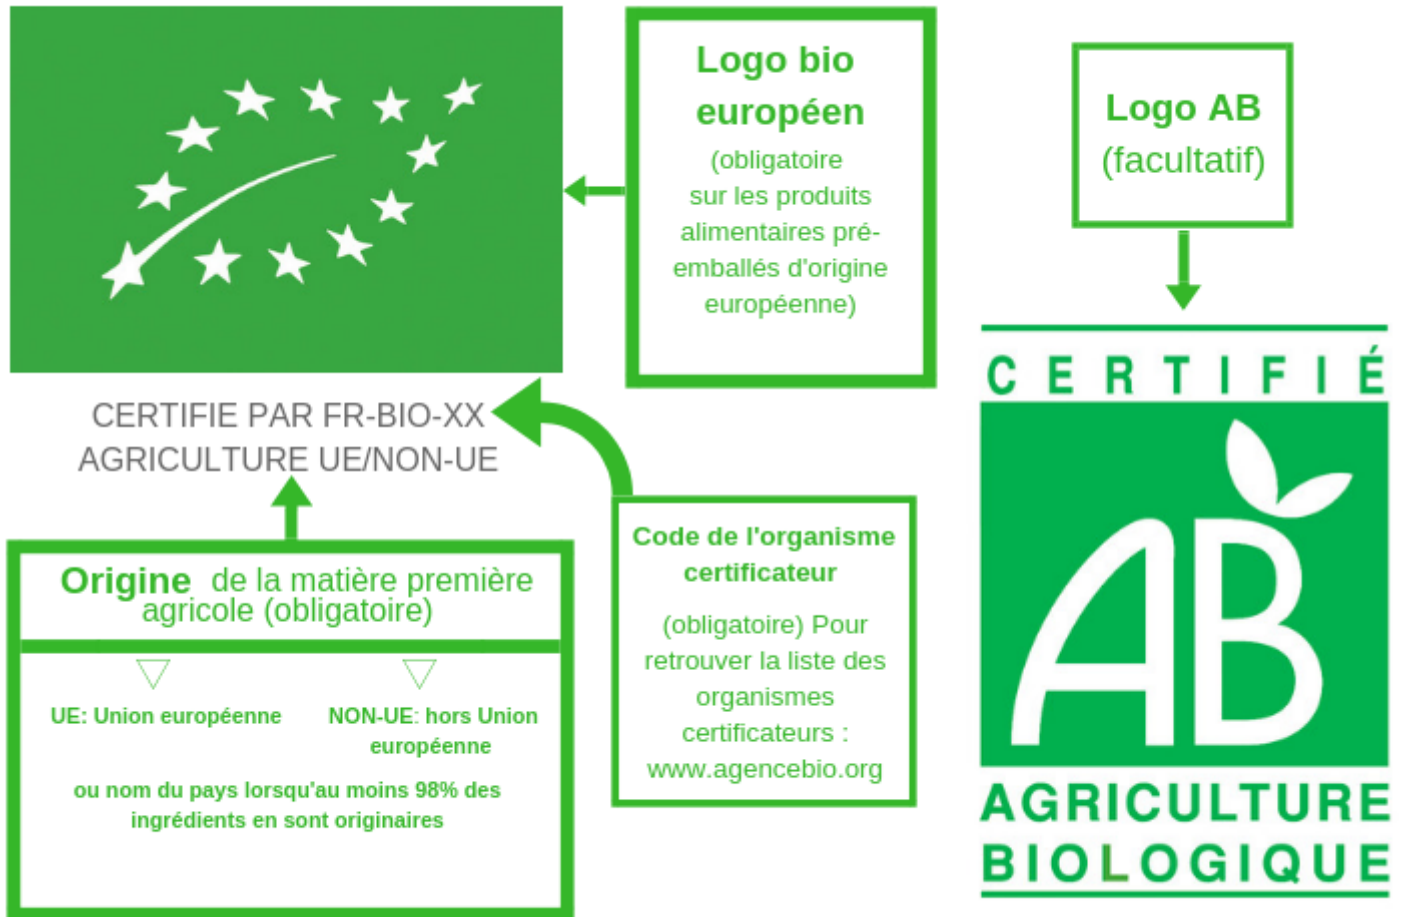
Logo bio européen

(obligatoire sur les produits alimentaires pré-emballés d'origine européenne)

Logo AB
(facultatif)

CERTIFIE PAR FR-BIO-XX
AGRICULTURE UE/NON-UE

Origine de la matière première agricole (obligatoire)

UE: Union européenne

NON-UE: hors Union européenne

ou nom du pays lorsqu'au moins 98% des ingrédients en sont originaires

Code de l'organisme certificateur

(obligatoire) Pour retrouver la liste des organismes certificateurs : www.agencebio.org

CERTIFIÉ

AB

AGRICULTURE
BIOLOGIQUE